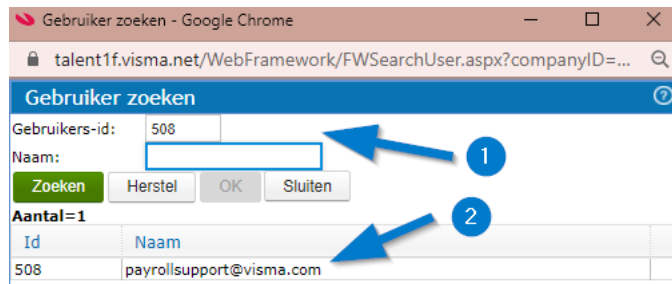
Gebruiker zoeken - Google Chrome

talent1f.visma.net/WebFramework/FWSearchUser.aspx?companyID=...

Gebruiker zoeken

Gebruikers-id: 508

Naam:

Zoeken Herstel OK Sluiten

1

2

Aantal=1

| Id | Naam |
|---|---|
| 508 | payrollsupport@visma.com |